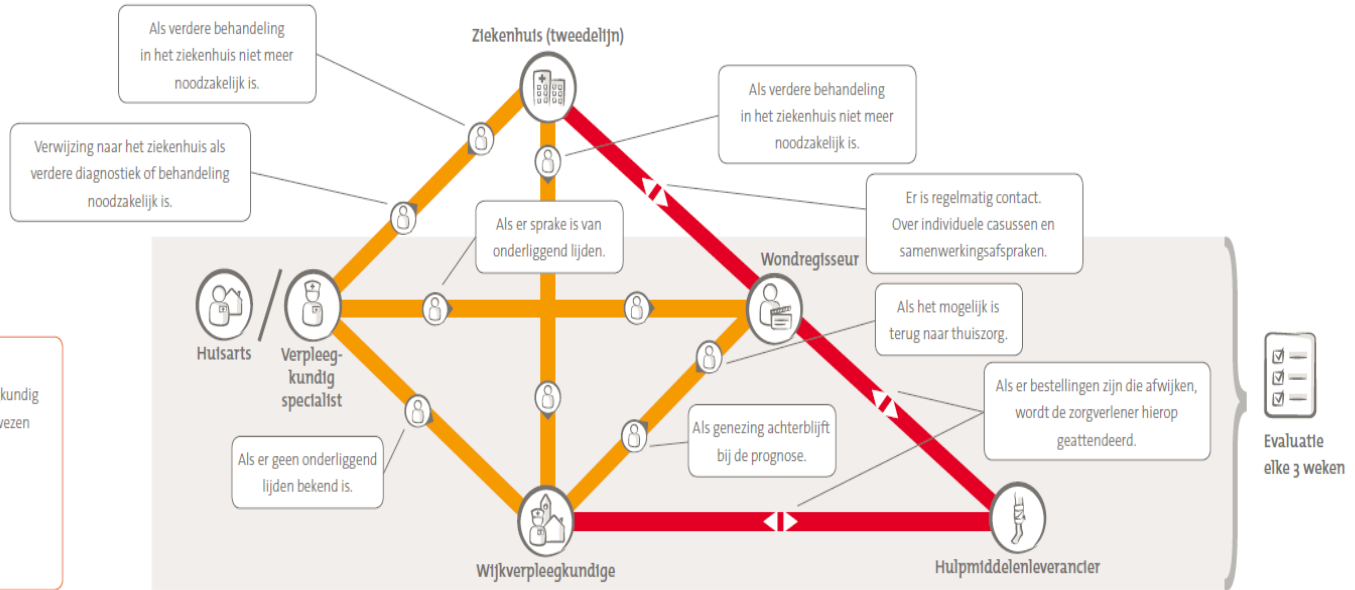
Als verdere behandeling in het ziekenhuis niet meer noodzakelijk is.

Ziekenhuis (tweedelijn)

Als verdere behandeling in het ziekenhuis niet meer noodzakelijk is.

Verwijzing naar het ziekenhuis als verdere diagnostiek of behandeling noodzakelijk is.

Er is regelmatig contact. Over individuele casussen en samenwerkingsafspraken.

Als er sprake is van onderliggend lijden.

Wondregisseur

Huisarts

Verpleegkundig specialist

Als het mogelijk is terug naar thuiszorg.

kundig

vezen

Als er bestellingen zijn die afwijken, wordt de zorgverlener hierop geattendeerd.

Als genezing achterblijft bij de prognose.

Als er geen onderliggend lijden bekend is.

Evaluatie elke 3 weken

Wijkverpleegkundige

Hulpmiddelenleverancier